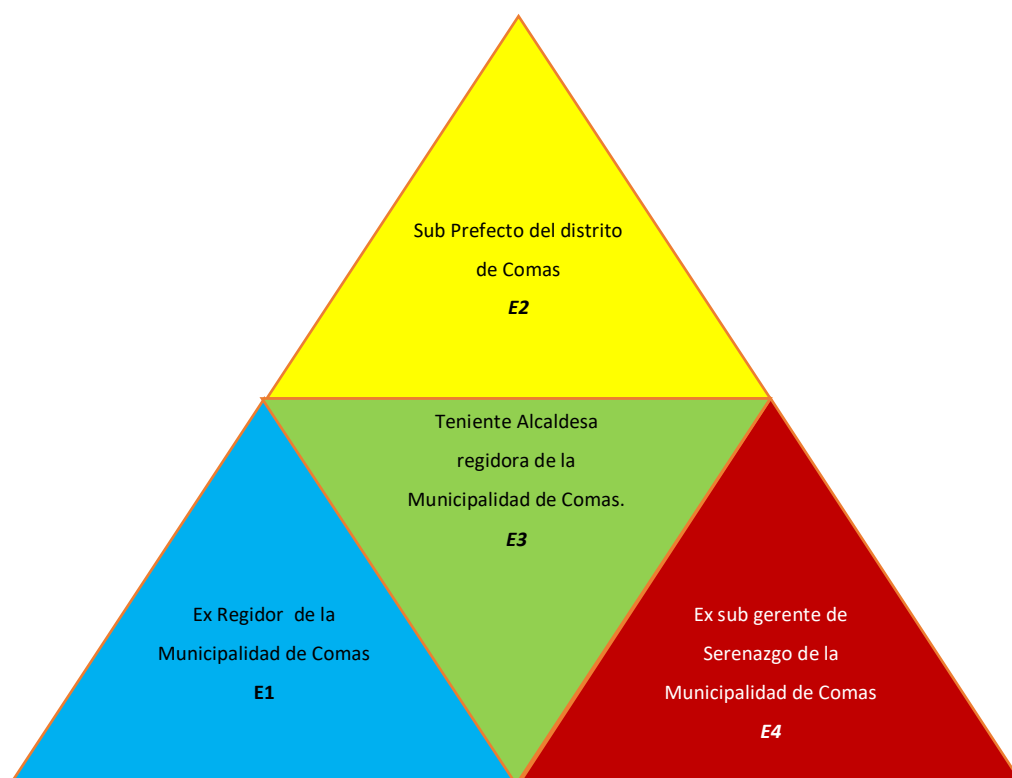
Sub Prefecto del distrito de Comas
E2

Teniente Alcaldesa regidora de la Municipalidad de Comas.
E3

Ex Regidor de la Municipalidad de Comas
E1

Ex sub gerente de Serenazgo de la Municipalidad de Comas
E4